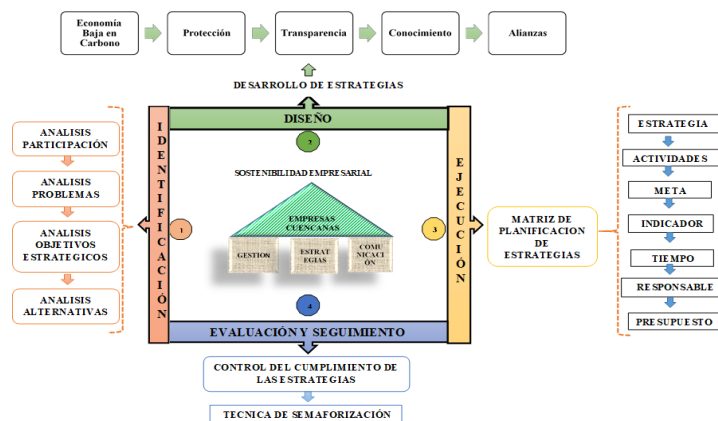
Economía Baja en Carbono

Protección

Transparencia

Conocimiento

Alianzas

DESARROLLO DE ESTRATEGIAS

DISEÑO

2

IDENTIFICACIÓN

1

SOSTENIBILIDAD EMPRESARIAL

EMPRESAS CUENCANAS

GESTION

ESTRAT EGIAS

COMU NICACI ÓN

EJECUCIÓN

3

4

EVALUACIÓN Y SEGUIMIENTO

ANALISIS PARTICIPACIÓN

ANALISIS PROBLEMAS

ANALISIS OBJETIVOS ESTRATEGICOS

ANALISIS ALTERNATIVAS

MATRIZ DE PLANIFICACION DE ESTRATEGIAS

ESTRATEGIA

ACTIVIDADES

META

INDICADOR

TIEMPO

RESPONSABLE

PRESUPUESTO

CONTROL DEL CUMPLIMIENTO DE LAS ESTRATEGIAS

TECNICA DE SEMAFORIZACIÓN